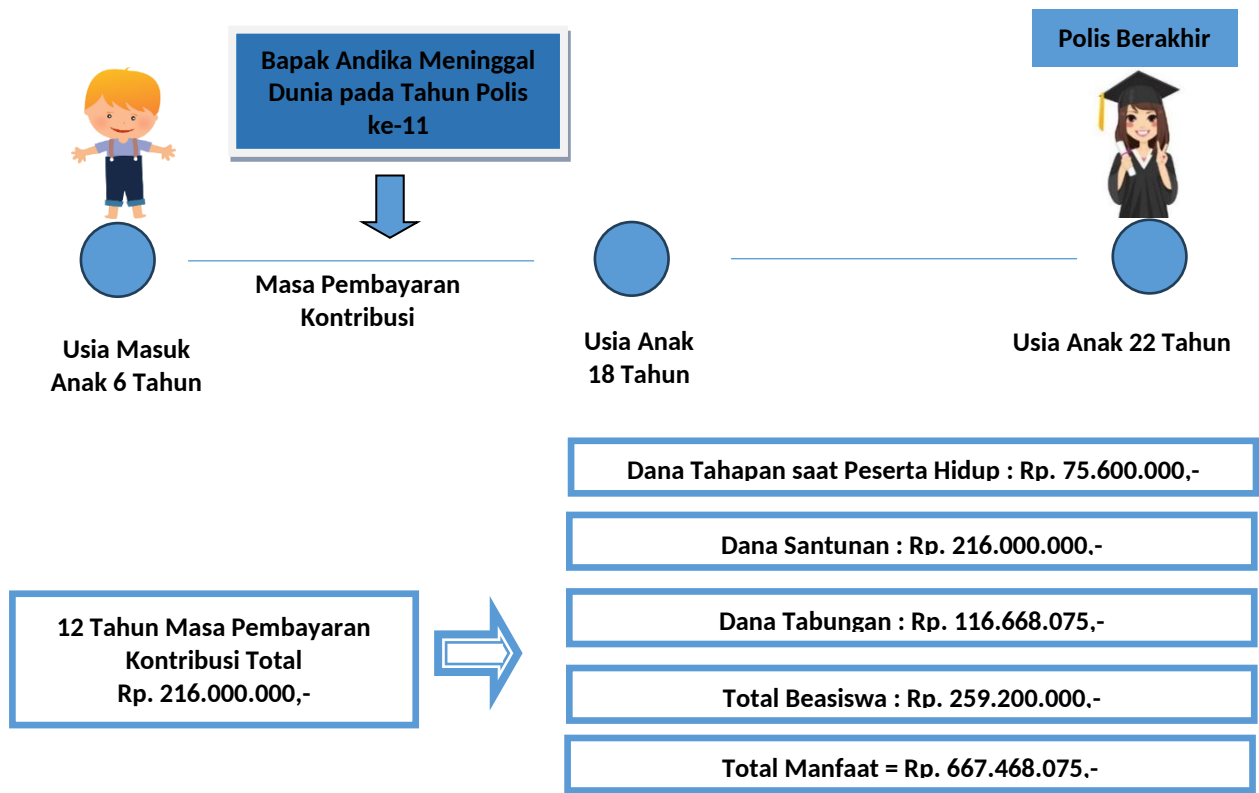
Bapak Andika Meninggal Dunia pada Tahun Polis ke-11

Polis Berakhir

Masa Pembayaran Kontribusi

Usia Masuk Anak 6 Tahun

Usia Anak 18 Tahun

Usia Anak 22 Tahun

Dana Tahapan saat Peserta Hidup : Rp. 75.600.000,-

Dana Santunan : Rp. 216.000.000,-

12 Tahun Masa Pembayaran Kontribusi Total Rp. 216.000.000,-

Dana Tabungan : Rp. 116.668.075,-

Total Beasiswa : Rp. 259.200.000,-

Total Manfaat = Rp. 667.468.075,-